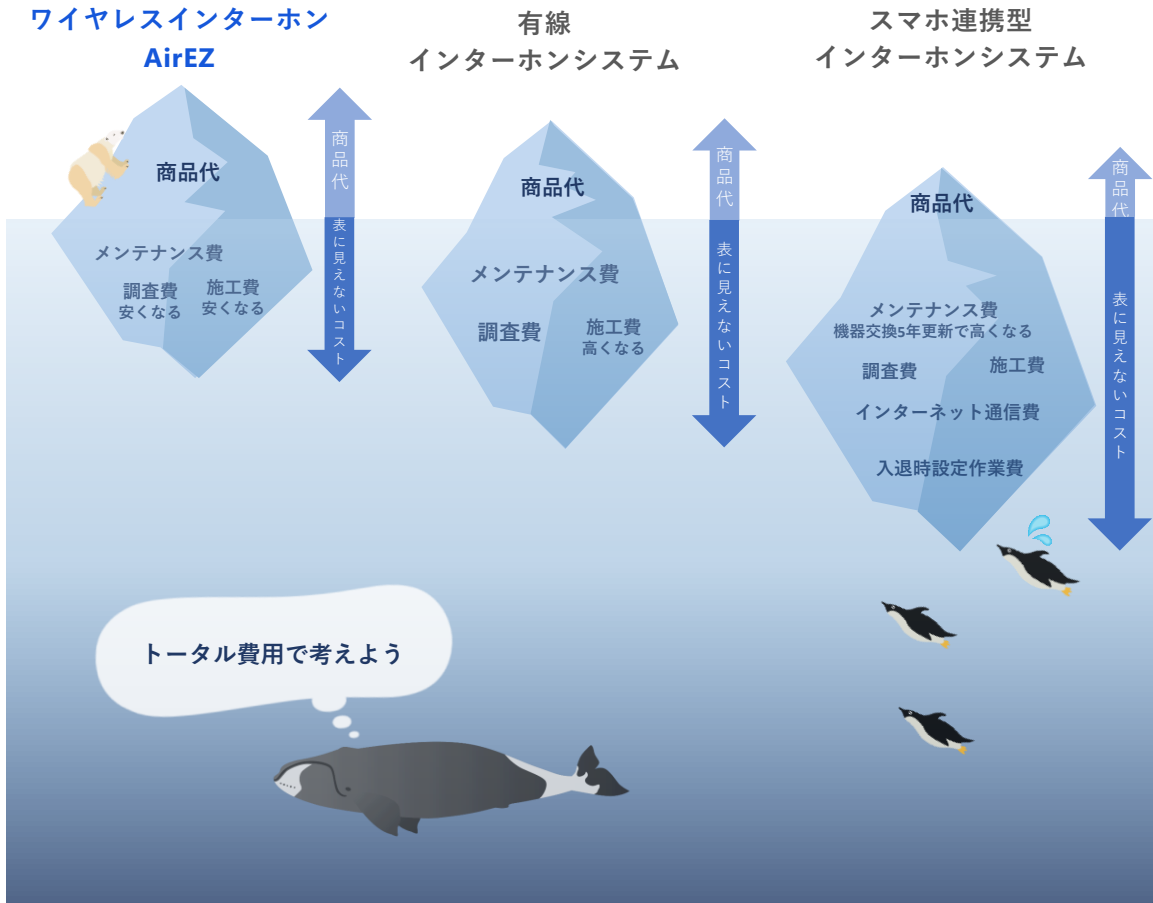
ワイヤレスインターホン
AirEZ

有線
インターホンシステム

スマホ連携型
インターホンシステム

商品代
メンテナンス費
調査費
安くなる
施工費
安くなる

商品代
表に見えないコスト

商品代
メンテナンス費
調査費
施工費
高くなる

商品代
表に見えないコスト

商品代
メンテナンス費
機器交換5年更新で高くなる
調査費
施工費
インターネット通信費
入退時設定作業費

商品代
表に見えないコスト

トータル費用で考えよう